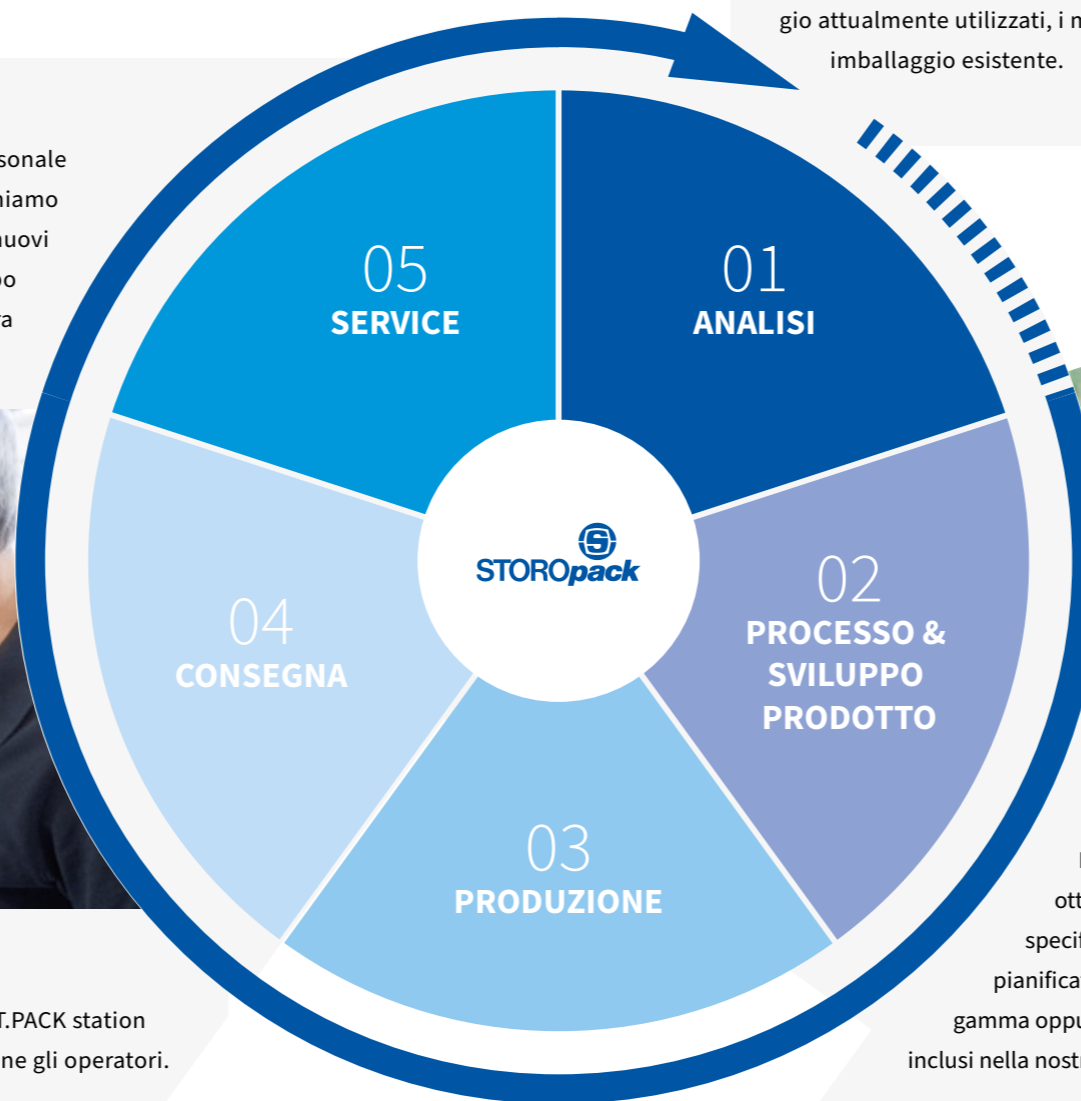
gio attualmente utilizzati, i m
imballaggio esistente.

sonale
niamo
nuovi
po
ra

05
SERVICE

01
ANALISI

STOROpack

04
CONSEGNA

02
PROCESSO & SVILUPPO PRODOTTO

03
PRODUZIONE

T.PACK station
ne gli operatori.

ott
specif
pianifica
gamma oppu
inclusi nella nost